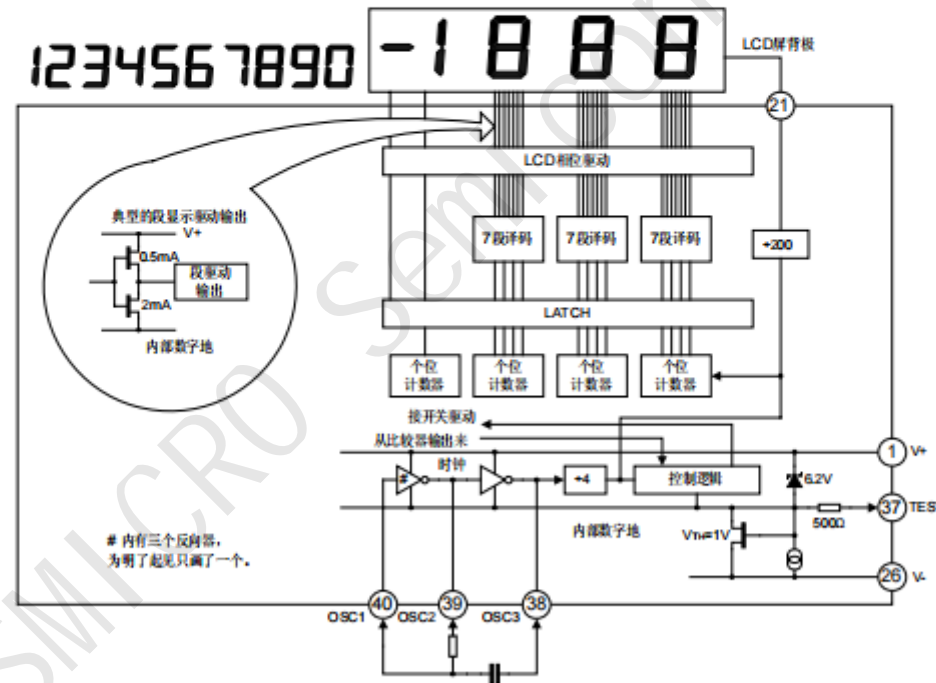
1234567890
-1888
LCD屏背极
21
LCD相位驱动
典型的段显示驱动输出
V+
0.5mA
段驱动
输出
2mA
内部数字地
7段译码
7段译码
7段译码
÷200
LATCH
个位
计数器
个位
计数器
个位
计数器
个位
计数器
接开关驱动
从比较器输出来
1
V+
时钟
÷4
控制逻辑
6.2V
37
TES
500Ω
内部数字地
VTH=1V
# 内有三个反向器，
为明了起见只画了一个。
26
V-
40
OSC1
39
OSC2
38
OSC3
SEMICRO Semicon